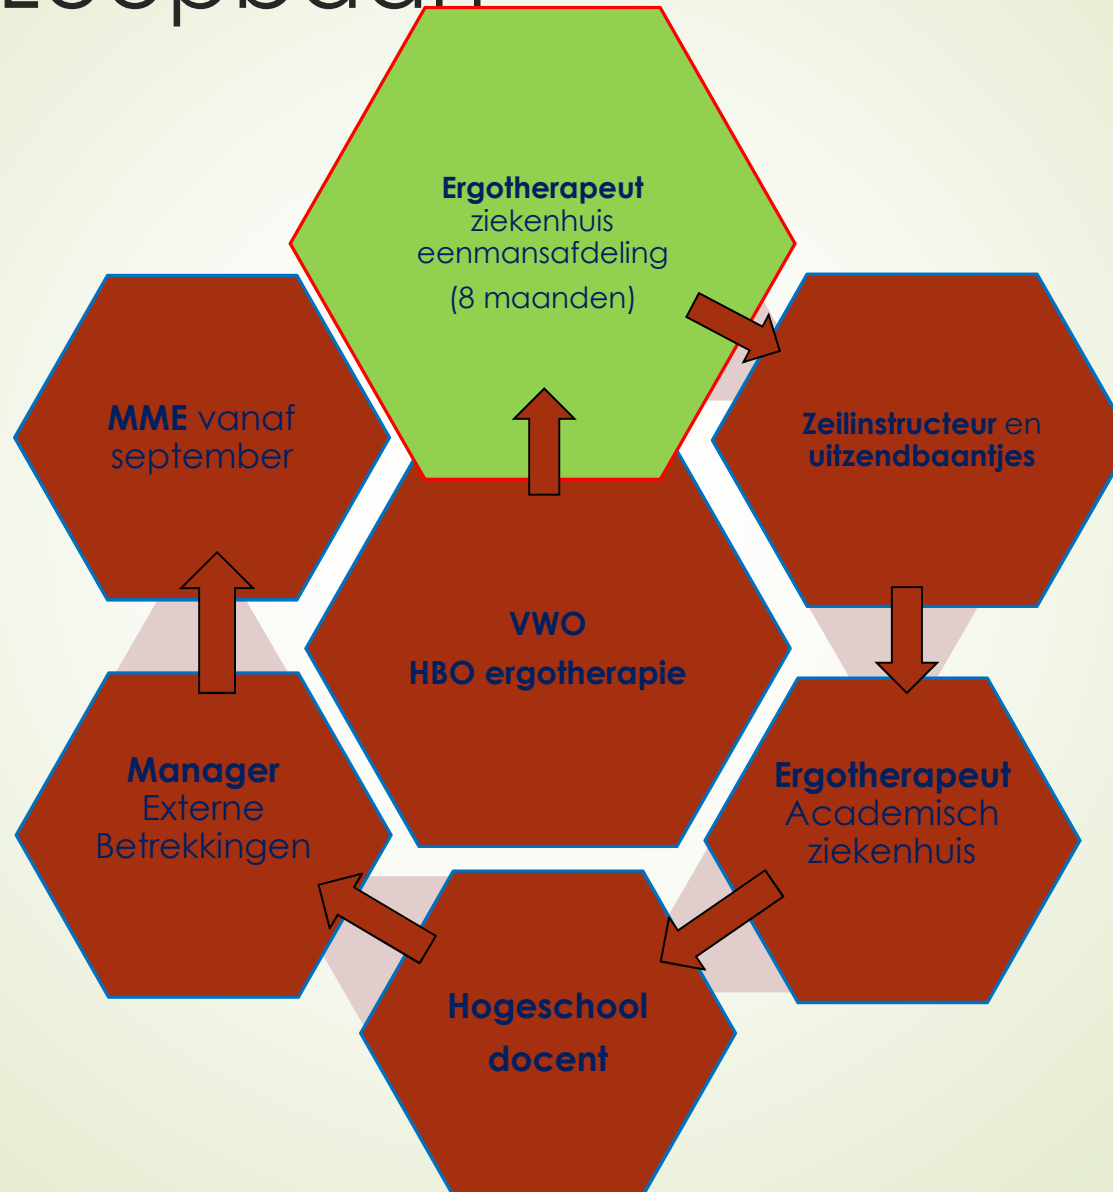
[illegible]

Ergotherapeut ziekenhuis eenmansafdeling
(8 maanden)

Zeilinstructeur en uitzendbaantjes

Ergotherapeut Academisch ziekenhuis

Hogeschool docent

Manager Externe Betrekkingen

MME vanaf september

VWO
HBO ergotherapie